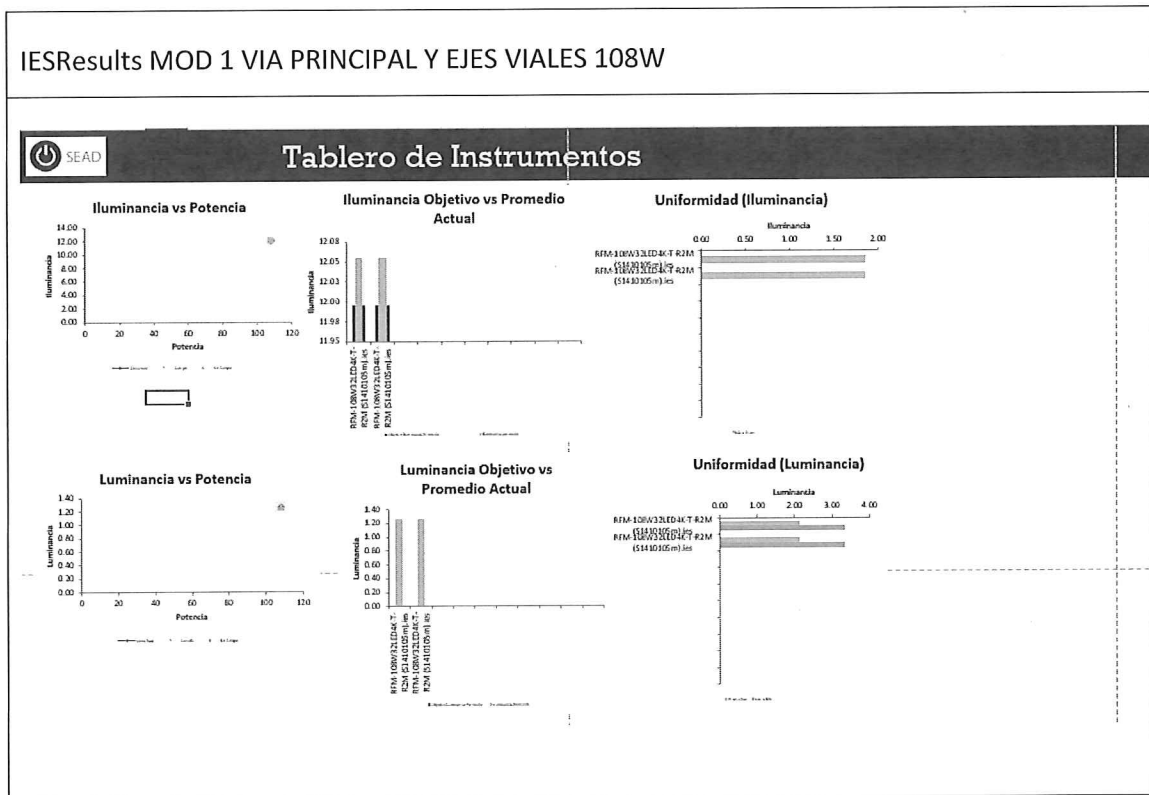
IESResults MOD 1 VIA PRINCIPAL Y EJES VIALES 108W

SEAD

Tablero de Instrumentos

Iluminancia vs Potencia

Iluminancia

14.00
12.00
10.00
8.00
6.00
4.00
2.00
0.00

0 20 40 60 80 100 120

Potencia

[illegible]

Iluminancia Objetivo vs Promedio Actual

Iluminancia

12.08
12.05
12.03
12.00
11.98
11.95

RFM-108W32LED4K-T-R2M (S1410105m).ies
RFM-108W32LED4K-T-R2M (S1410105m).ies

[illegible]

Uniformidad (Iluminancia)

Iluminancia

0.00 0.50 1.00 1.50 2.00

RFM-108W32LED4K-T-R2M (S1410105m).ies
RFM-108W32LED4K-T-R2M (S1410105m).ies

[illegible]

Luminancia vs Potencia

Luminancia

1.40
1.20
1.00
0.80
0.60
0.40
0.20
0.00

0 20 40 60 80 100 120

Potencia

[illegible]

Luminancia Objetivo vs Promedio Actual

Luminancia

1.40
1.20
1.00
0.80
0.60
0.40
0.20
0.00

RFM-108W32LED4K-T-R2M (S1410105m).ies
RFM-108W32LED4K-T-R2M (S1410105m).ies

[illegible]

Uniformidad (Luminancia)

Luminancia

0.00 1.00 2.00 3.00 4.00

RFM-108W32LED4K-T-R2M (S1410105m).ies
RFM-108W32LED4K-T-R2M (S1410105m).ies

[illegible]